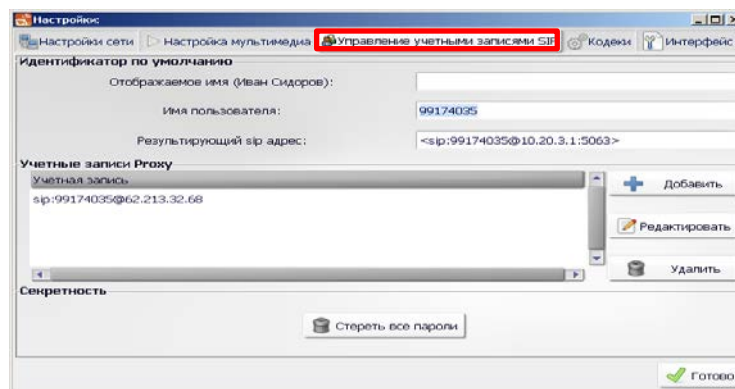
Настройки

Настройки сети | Настройка мультимедиа | Управление учетными записями SIP | Кодеки | Интерфейс

Идентификатор по умолчанию

Отображаемое имя (Иван Сидоров):

Имя пользователя: 99174035

Результирующий sip адрес: <sip:99174035@10.20.3.1:5063>

Учетные записи Proxy

| Учетная запись |
|---|
| sip:99174035@62.213.32.68 |

Добавить

Редактировать

Удалить

Секретность

Стереть все пароли

Готово